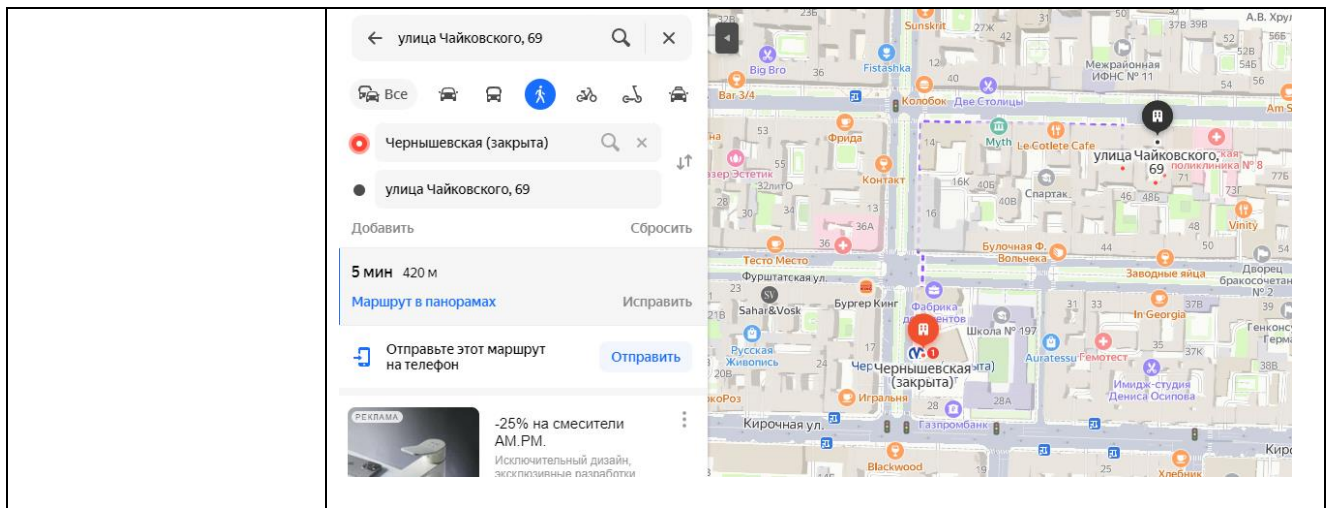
улица Чайковского, 69

Все

Чернышевская (закрыта)

улица Чайковского, 69

Добавить

Сбросить

5 мин 420 м

Маршрут в панорамах

Исправить

Отправьте этот маршрут на телефон

Отправить

РЕКЛАМА

-25% на смесители AM.PM.

Исключительный дизайн, эксклюзивные разработки

Sunskrit
27Ж
А.В. Хрул
37В 39В
52
52В
54Б
Межрайонная ИФНС № 11
54
56
Big Bro
36
Fistashka
12
40
Bar 3/4
Колобок
Две Столицы
Am S
53
Фрида
14
Myth
Le Cotlete Cafe
улица Чайковского, 69
поликлиника № 8
55
зер Эстетик
32литО
Контакт
16К
40Б
40В
Спартак
46
48Б
71
73Г
77Б
28
30
34
13
36А
16
48
50
Vinity
36
Тесто Место
Булочная Ф. Вольчека
44
54
Фурштатская ул.
23
Заводные яйца
Дворец бракосочетан № 2
21В
Sahar&Vosk
Бургер Кинг
Фабрика джентов
31
33
37В
39
In Georgia
Школа № 197
Генконс Герм
17
Русская Живопись
Auratessu
Гемотест
35
37К
38В
20В
Чернышевская (закрыта)
Имидж-студия Дениса Осипова
коРоз
Игральня
28
28А
Кирочная ул.
Газпромбанк
Кир
Blackwood
19
25
Хлебник